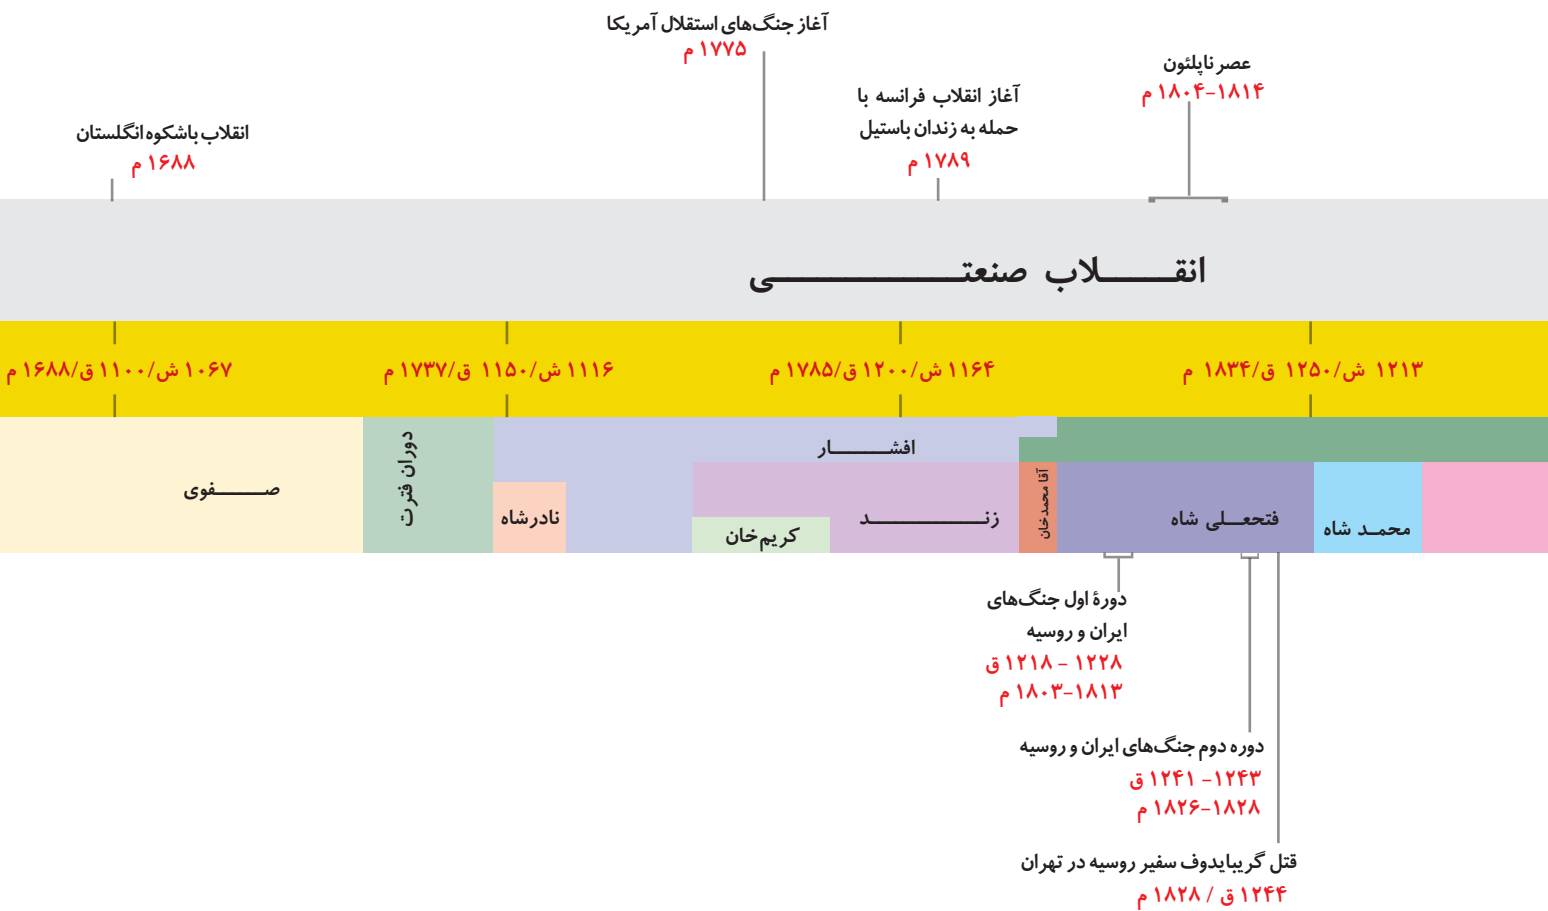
آغاز جنگ‌های استقلال آمریکا
۱۷۷۵ م

عصر ناپلئون
۱۸۰۴-۱۸۱۴ م

آغاز انقلاب فرانسه با حمله به زندان باستیل
۱۷۸۹ م

انقلاب باشکوه انگلستان
۱۶۸۸ م

انقـــــلاب صنعتـــــــــــــــی

۱۲۱۳ ش/ ۱۲۵۰ ق/ ۱۸۳۴ م
۱۱۶۴ ش/ ۱۲۰۰ ق/ ۱۷۸۵ م
۱۱۱۶ ش/ ۱۱۵۰ ق/ ۱۷۳۷ م
۱۰۶۷ ش/ ۱۱۰۰ ق/ ۱۶۸۸ م

صـــــفوی
دوران فترت
افشـــــار
نادرشاه
کریم‌خان
زنـــــــــــد
آقا محمدخان
فتحعــلی شاه
محـمد شاه

دورهٔ اول جنگ‌های ایران و روسیه
۱۲۱۸ - ۱۲۲۸ ق
۱۸۰۳-۱۸۱۳ م

دوره دوم جنگ‌های ایران و روسیه
۱۲۴۱ -۱۲۴۳ ق
۱۸۲۶-۱۸۲۸ م

قتل گریبایدوف سفیر روسیه در تهران
۱۲۴۴ ق / ۱۸۲۸ م